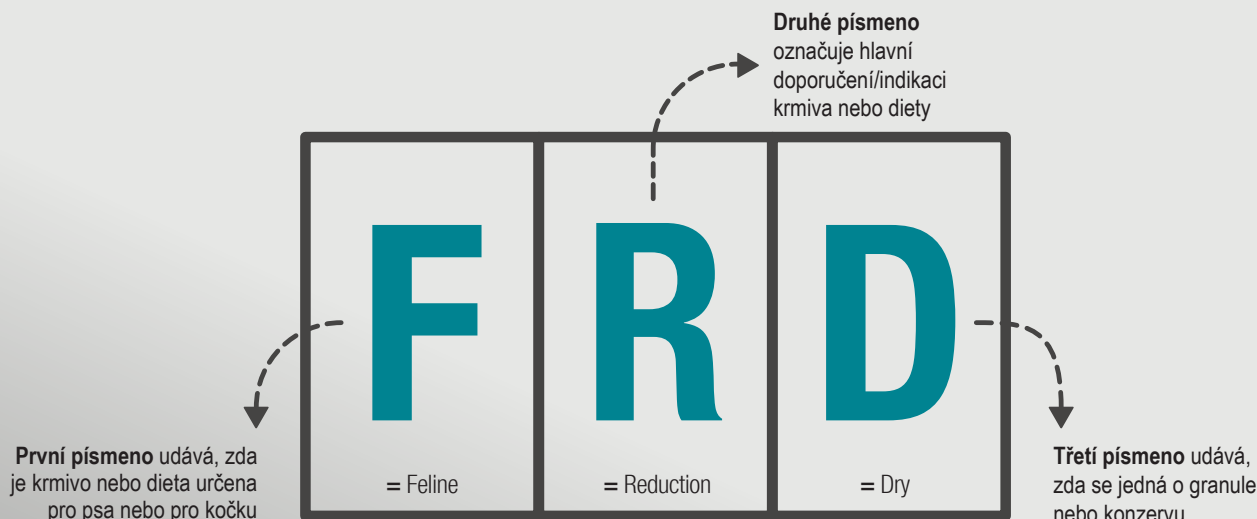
**Druhé písmeno** označuje hlavní doporučení/indikaci krmiva nebo diety

F

R

D

= Feline

= Reduction

= Dry

**První písmeno** udává, zda je krmivo nebo dieta určena pro psa nebo pro kočku

**Třetí písmeno** udává, zda se jedná o granule nebo konzervu